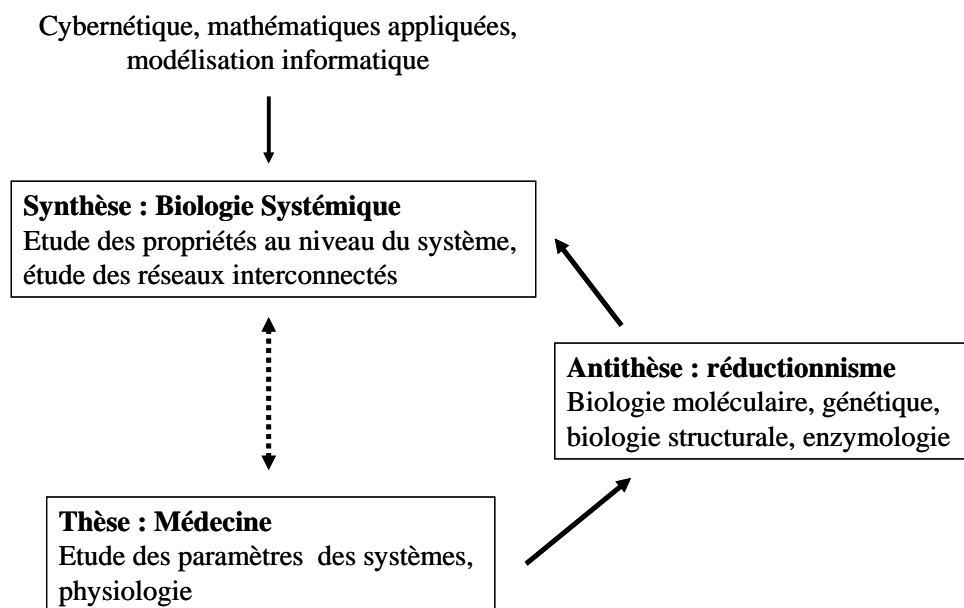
Cybernétique, mathématiques appliquées, modélisation informatique

**Synthèse : Biologie Systémique**
Etude des propriétés au niveau du système, étude des réseaux interconnectés

**Antithèse : réductionnisme**
Biologie moléculaire, génétique, biologie structurale, enzymologie

**Thèse : Médecine**
Etude des paramètres des systèmes, physiologie